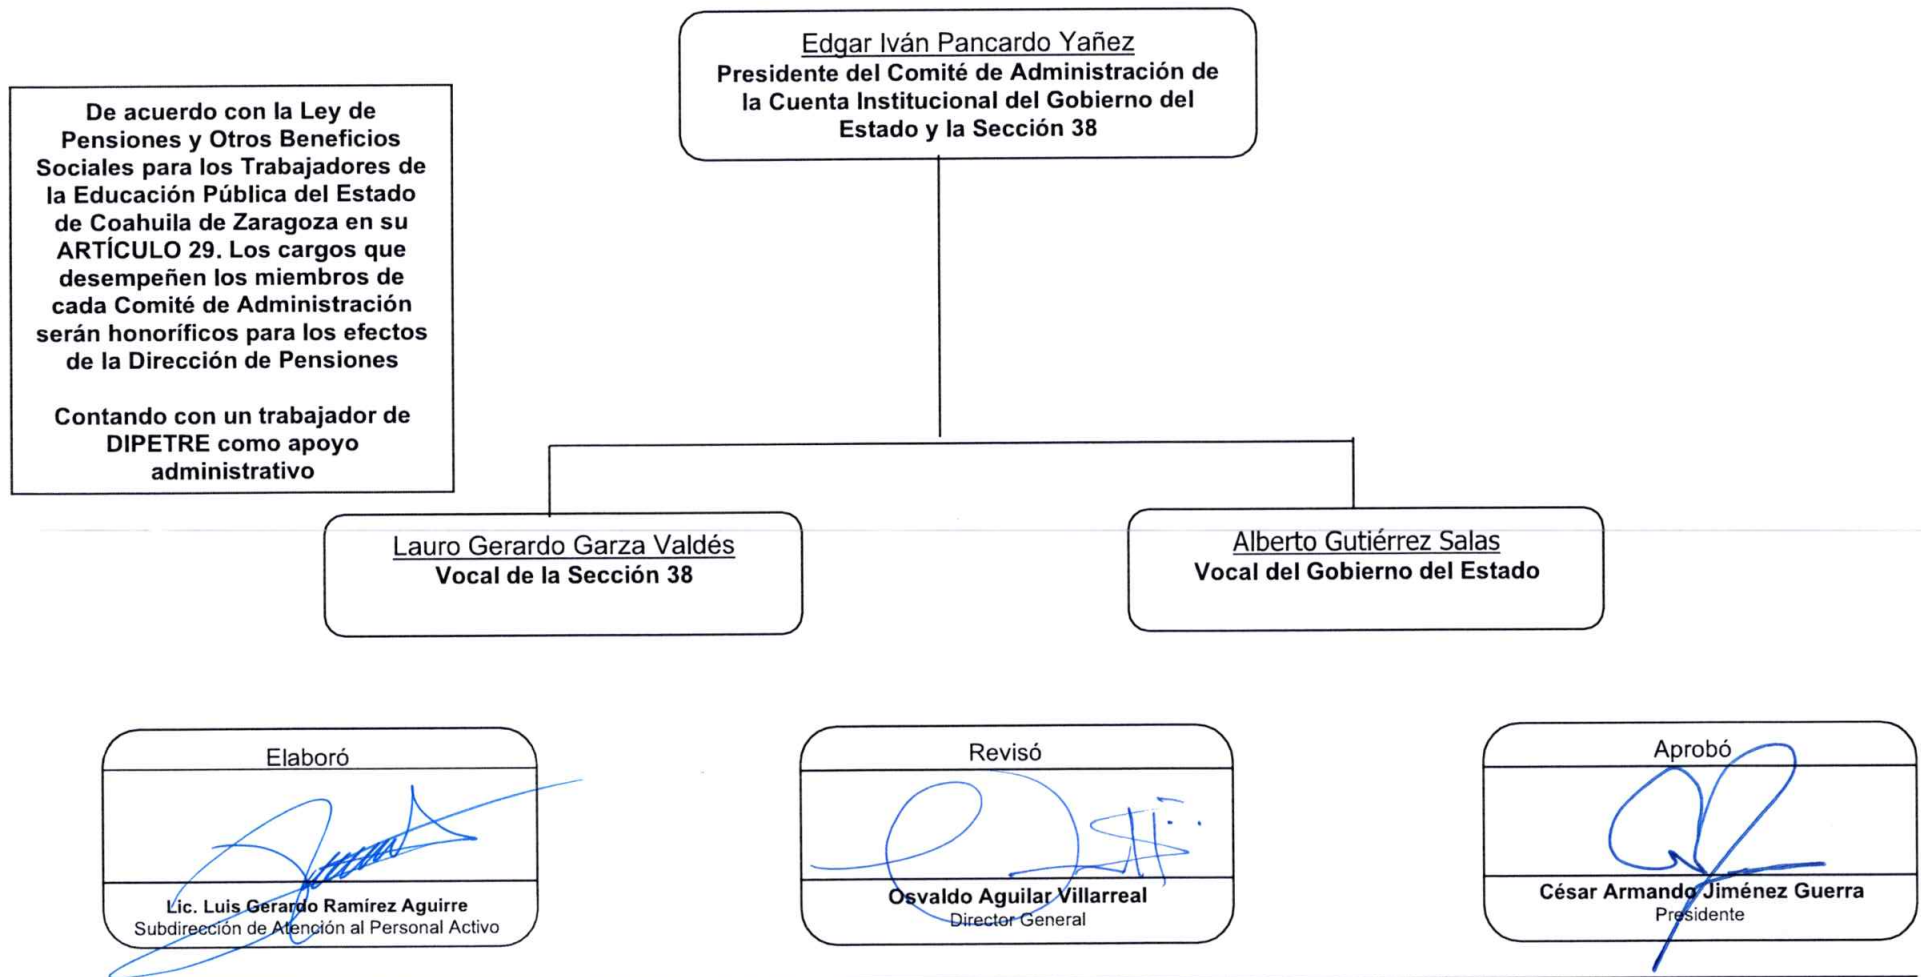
De acuerdo con la Ley de Pensiones y Otros Beneficios Sociales para los Trabajadores de la Educación Pública del Estado de Coahuila de Zaragoza en su ARTÍCULO 29. Los cargos que desempeñen los miembros de cada Comité de Administración serán honoríficos para los efectos de la Dirección de Pensiones

Contando con un trabajador de DIPETRE como apoyo administrativo

Edgar Iván Pancardo Yañez
Presidente del Comité de Administración de la Cuenta Institucional del Gobierno del Estado y la Sección 38

Lauro Gerardo Garza Valdés
Vocal de la Sección 38

Alberto Gutiérrez Salas
Vocal del Gobierno del Estado

Elaboró
Lic. Luis Gerardo Ramírez Aguirre
Subdirección de Atención al Personal Activo

Revisó
Osvaldo Aguilar Villarreal
Director General

Aprobó
César Armando Jiménez Guerra
Presidente